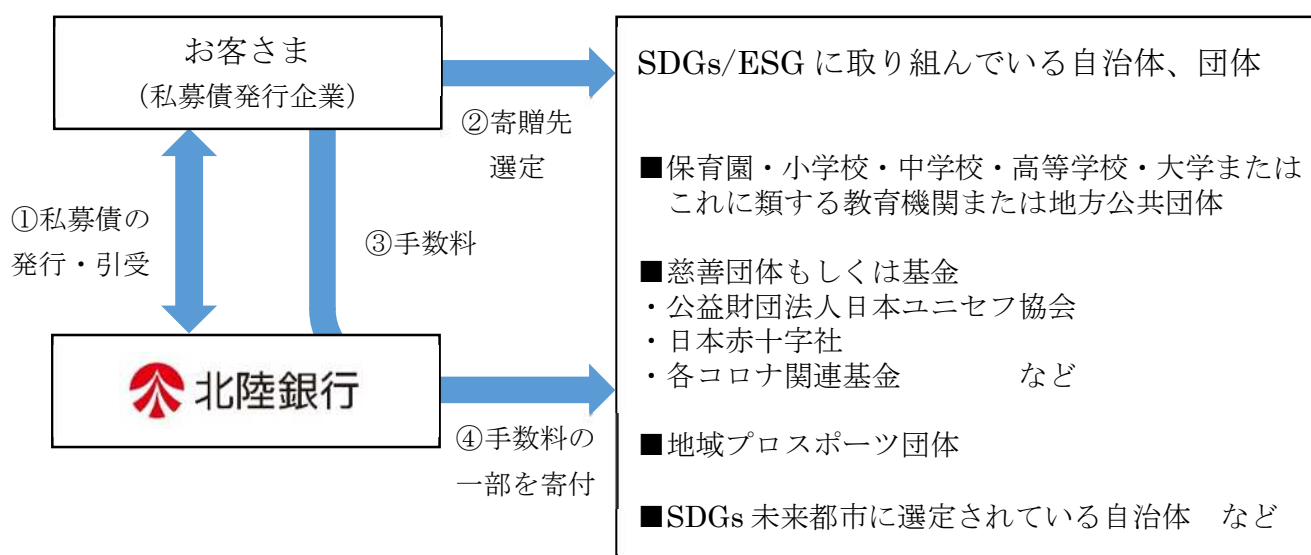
お客さま
（私募債発行企業）

①私募債の発行・引受

②寄贈先選定

③手数料

北陸銀行

④手数料の一部を寄付

SDGs/ESG に取り組んでいる自治体、団体

■保育園・小学校・中学校・高等学校・大学またはこれに類する教育機関または地方公共団体

■慈善団体もしくは基金
・公益財団法人日本ユニセフ協会
・日本赤十字社
・各コロナ関連基金　など

■地域プロスポーツ団体

■SDGs 未来都市に選定されている自治体　など